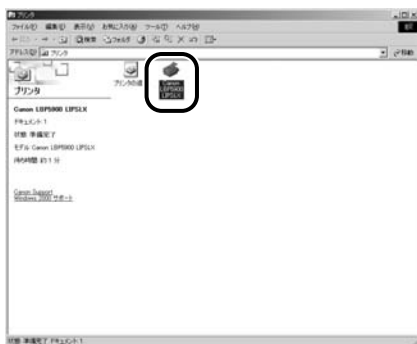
プリンタ
ファイル(F) 編集(E) 表示(V) お気に入り(A) ツール(T) ヘルプ(H)
戻る 検索 フォルダ
アドレス(D) プリンタ
移動
プリンタ
プリンタの追加
Canon LBP5900 LIPSLX
Canon LBP5900 LIPSLX
ドキュメント: 1
状態: 準備完了
モデル: Canon LBP5900 LIPSLX
待ち時間: 約 1 分
Canon Support
Windows 2000 サポート
状態: 準備完了 ドキュメント: 1